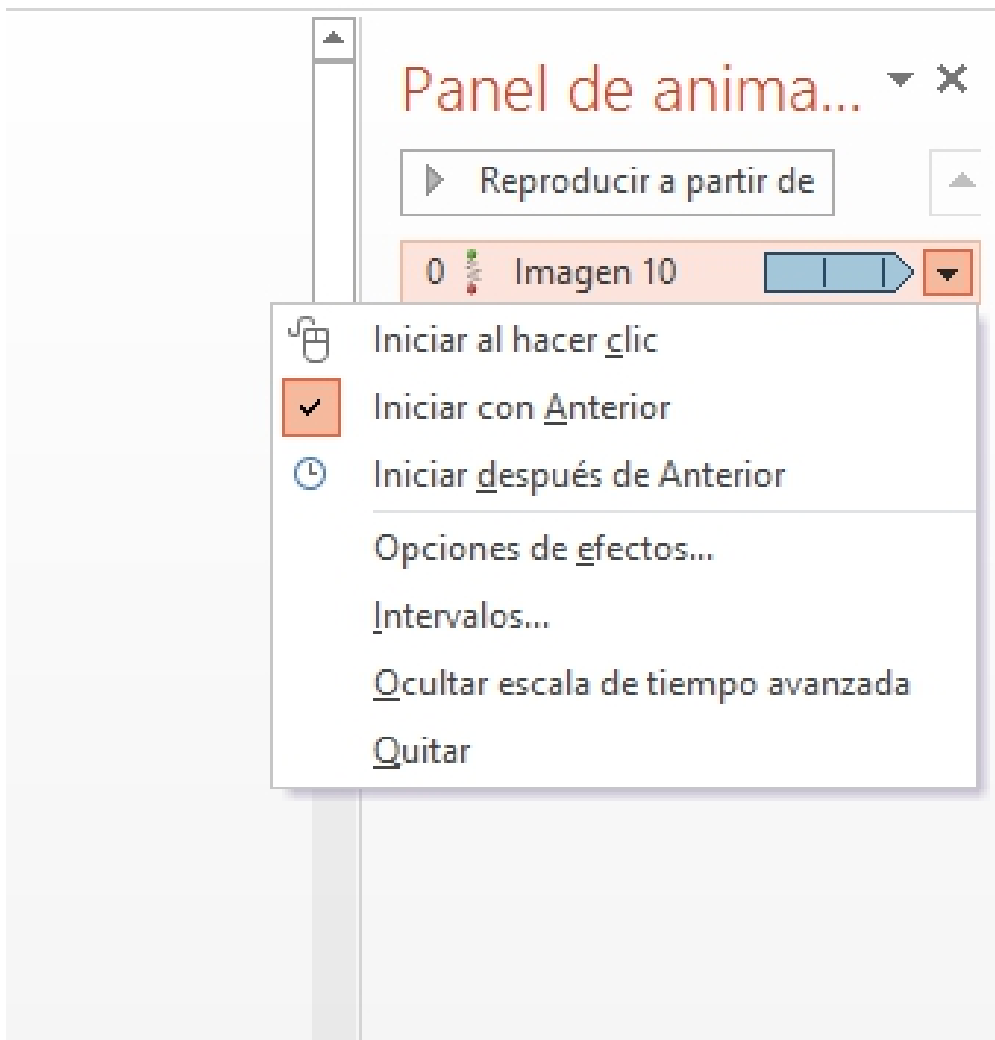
Panel de anima...

Reproducir a partir de

0 Imagen 10

Iniciar al hacer clic

Iniciar con Anterior

Iniciar después de Anterior

Opciones de efectos...

Intervalos...

Ocultar escala de tiempo avanzada

Quitar